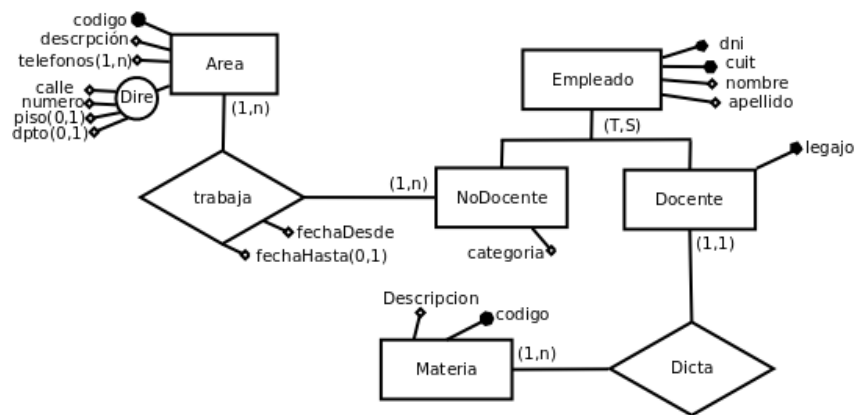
codigo
descrpción
telefonos(1,n)
Area
calle
numero
piso(0,1)
dpto(0,1)
Dire
(1,n)
dni
cuit
nombre
apellido
Empleado
(T,S)
legajo
trabaja
(1,n)
NoDocente
Docente
fechaDesde
fechaHasta(0,1)
categoria
(1,1)
Descripcion
codigo
Materia
(1,n)
Dicta